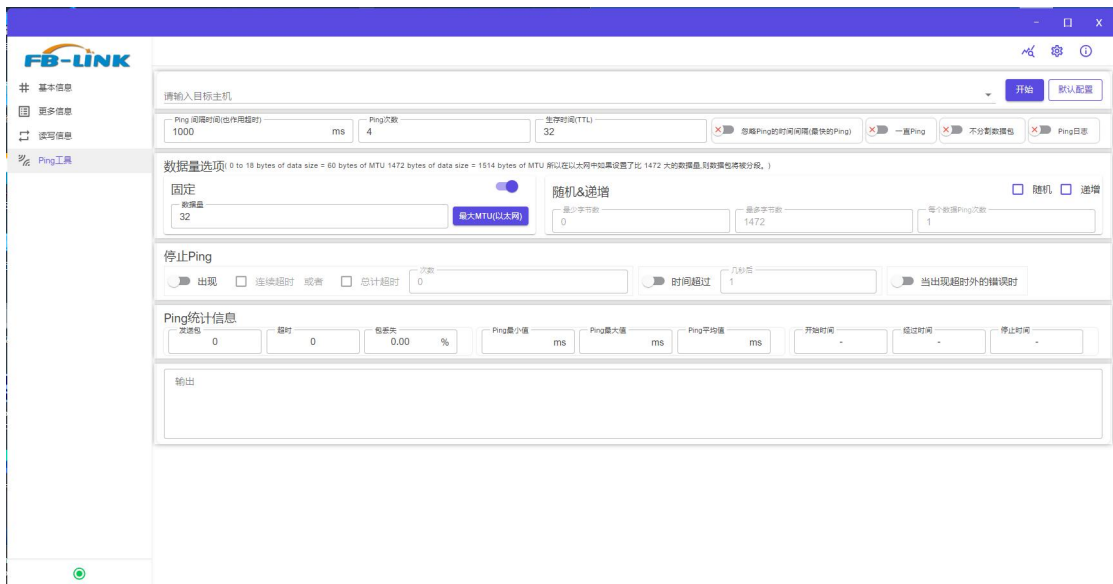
- □ X

FB-LINK

# 基本信息
更多信息
读写信息
Ping工具

请输入目标主机
开始
默认配置

Ping 间隔时间(也作用超时)
1000 ms
Ping次数
4
生存时间(TTL)
32
忽略Ping的时间间隔(最快的Ping)
一直Ping
不分割数据包
Ping日志

数据量选项( 0 to 18 bytes of data size = 60 bytes of MTU 1472 bytes of data size = 1514 bytes of MTU 所以在以太网中如果设置了比 1472 大的数据量,则数据包将被分段。)

固定
数据量
32
最大MTU(以太网)

随机&递增
随机
递增
最少字节数
0
最多字节数
1472
每个数据Ping次数
1

停止Ping
出现
连续超时
或者
总计超时
次数
0
时间超过
几秒后
1
当出现超时外的错误时

Ping统计信息
发送包
0
超时
0
包丢失
0.00 %
Ping最小值
ms
Ping最大值
ms
Ping平均值
ms
开始时间
-
经过时间
-
停止时间
-

输出